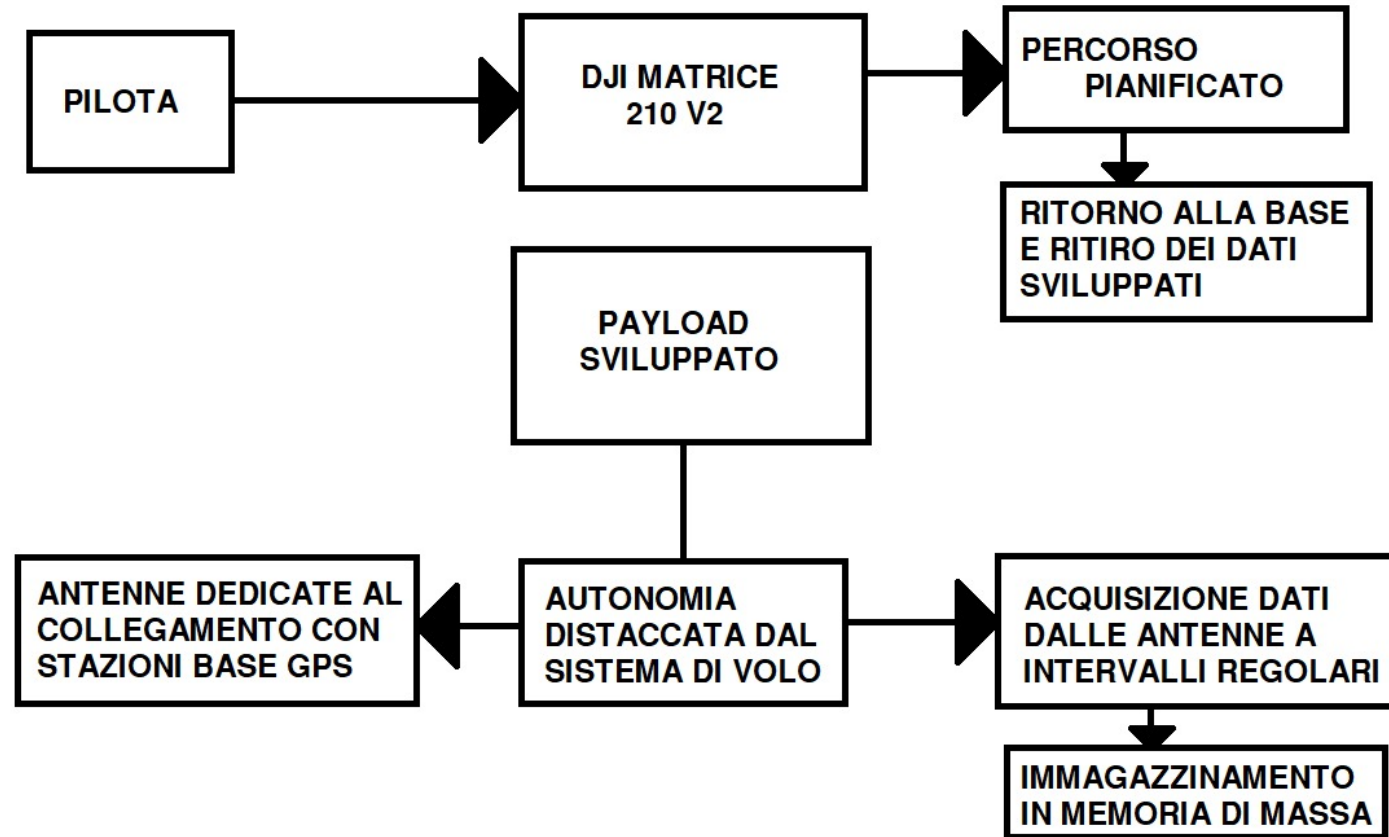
PILOTA

DJI MATRICE 210 V2

PERCORSO PIANIFICATO

RITORNO ALLA BASE E RITIRO DEI DATI SVILUPPATI

PAYLOAD SVILUPPATO

ANTENNE DEDICATE AL COLLEGAMENTO CON STAZIONI BASE GPS

AUTONOMIA DISTACCATA DAL SISTEMA DI VOLO

ACQUISIZIONE DATI DALLE ANTENNE A INTERVALLI REGOLARI

IMMAGAZZINAMENTO IN MEMORIA DI MASSA